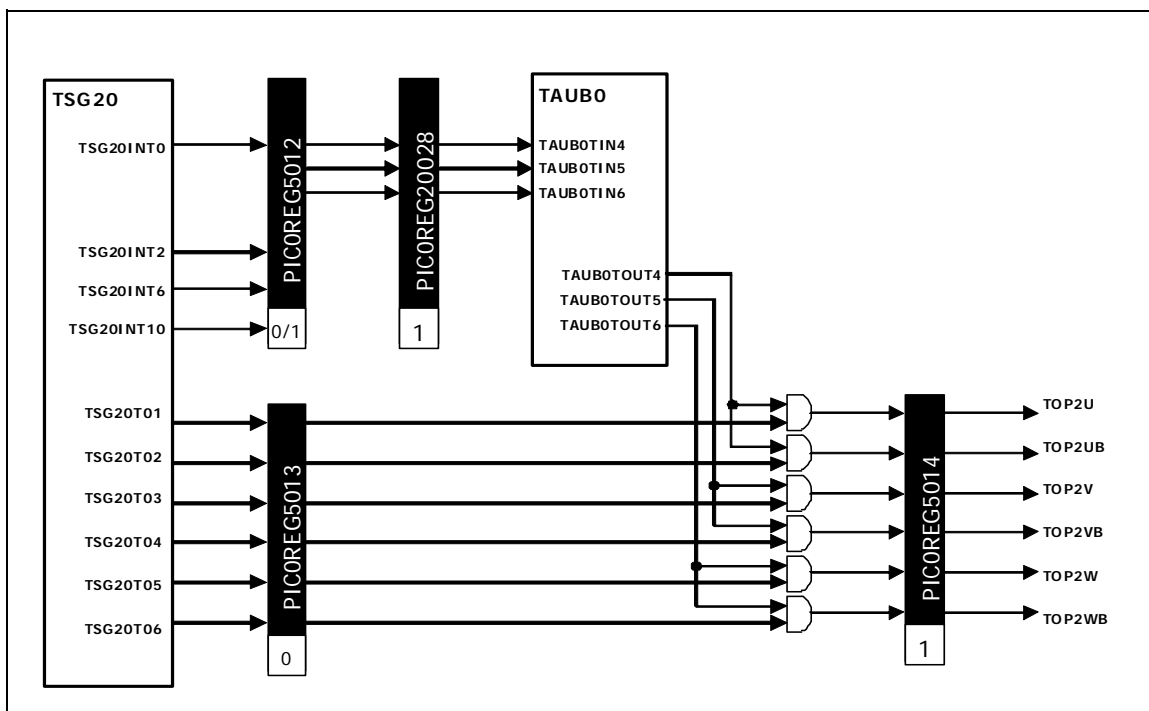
TSG20

TSG20INT0

TSG20INT2

TSG20INT6

TSG20INT10

TSG20T01

TSG20T02

TSG20T03

TSG20T04

TSG20T05

TSG20T06

PIC0REG5012

0/1

PIC0REG20028

1

TAUB0

TAUB0TIN4

TAUB0TIN5

TAUB0TIN6

TAUB0TOUT4

TAUB0TOUT5

TAUB0TOUT6

PIC0REG5013

0

PIC0REG5014

1

TOP2U

TOP2UB

TOP2V

TOP2VB

TOP2W

TOP2WB